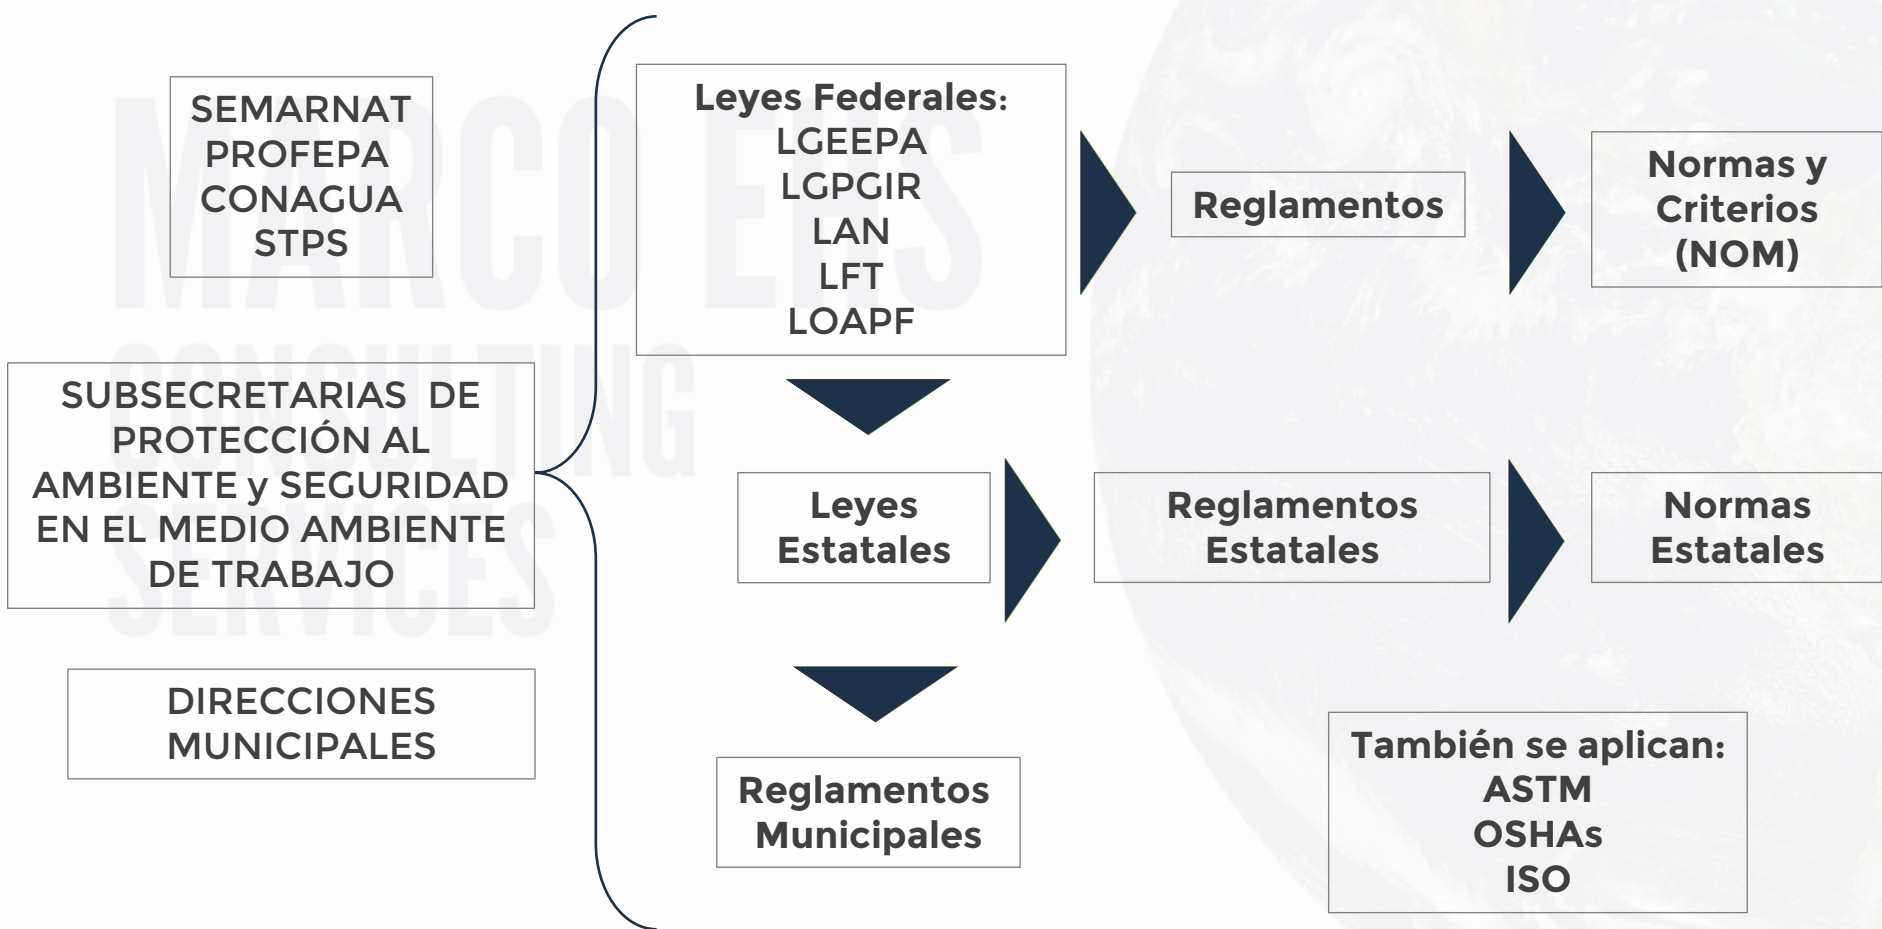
MARCO EHS CONSULTING SERVICES

SEMARNAT
PROFEPA
CONAGUA
STPS

SUBSECRETARIAS DE PROTECCIÓN AL AMBIENTE y SEGURIDAD EN EL MEDIO AMBIENTE DE TRABAJO

DIRECCIONES MUNICIPALES

Leyes Federales:
LGEEPA
LGPGIR
LAN
LFT
LOAPF

Reglamentos

Normas y Criterios (NOM)

Leyes Estatales

Reglamentos Estatales

Normas Estatales

Reglamentos Municipales

También se aplican:
ASTM
OSHAs
ISO